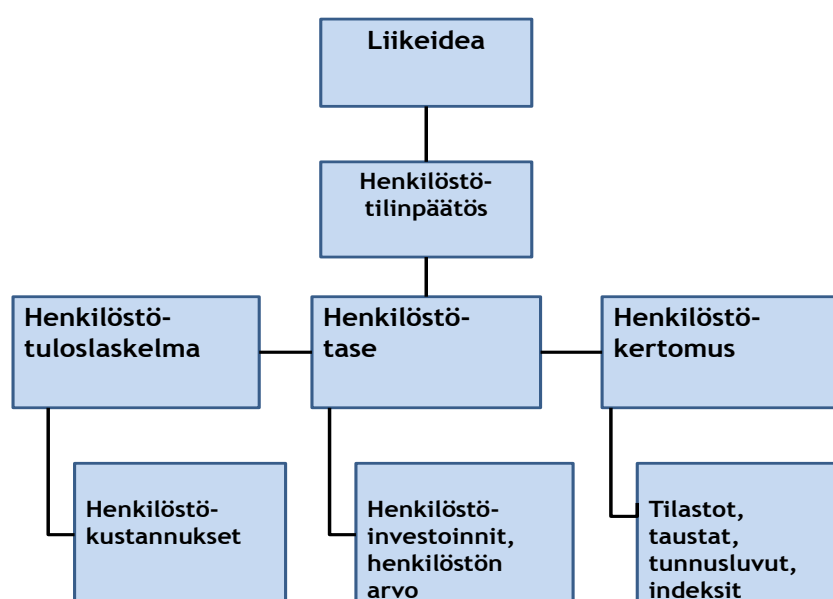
Liikeidea

Henkilöstö-tilinpäätös

Henkilöstö-tuloslaskelma

Henkilöstö-tase

Henkilöstö-kertomus

Henkilöstö-kustannukset

Henkilöstö-investoinnit, henkilöstön arvo

Tilastot, taustat, tunnusluvut, indeksit